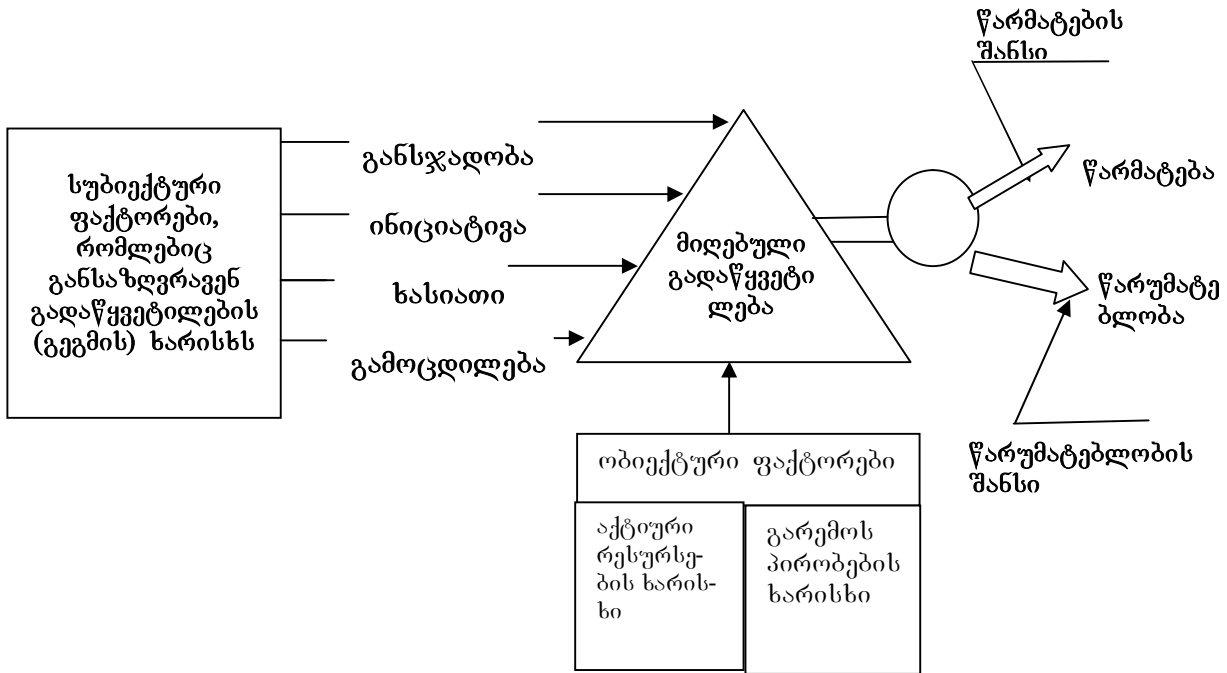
სუბიექტური ფაქტორები, რომლებიც განსაზღვრავენ გადაწყვეტილების (გეგმის) ხარისხს

განსჯადობა

ინიციატივა

ხასიათი

გამოცდილება

მიღებული გადაწყვეტილება

წარმატების შანსი

წარმატება

წარუმატებლობა

წარუმატებლობის შანსი

ობიექტური ფაქტორები

აქტიური რესურსების ხარისხი

გარემოს პირობების ხარისხი